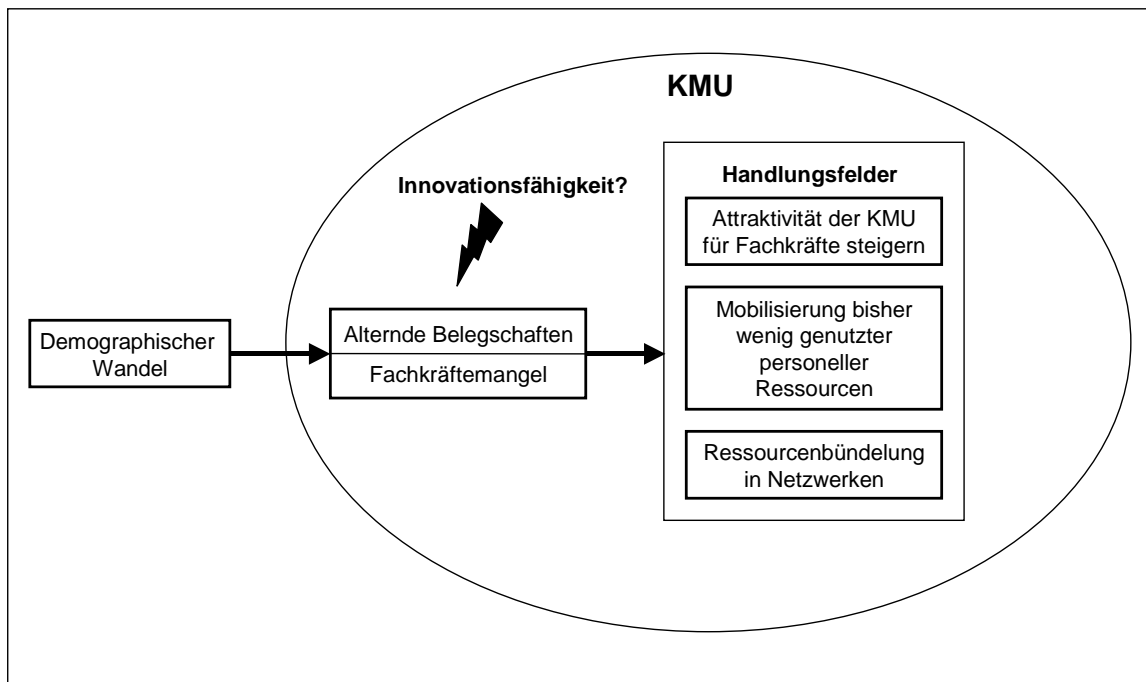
KMU

Innovationsfähigkeit?

Demographischer Wandel

Alternde Belegschaften

Fachkräftemangel

Handlungsfelder

Attraktivität der KMU für Fachkräfte steigern

Mobilisierung bisher wenig genutzter personeller Ressourcen

Ressourcenbündelung in Netzwerken